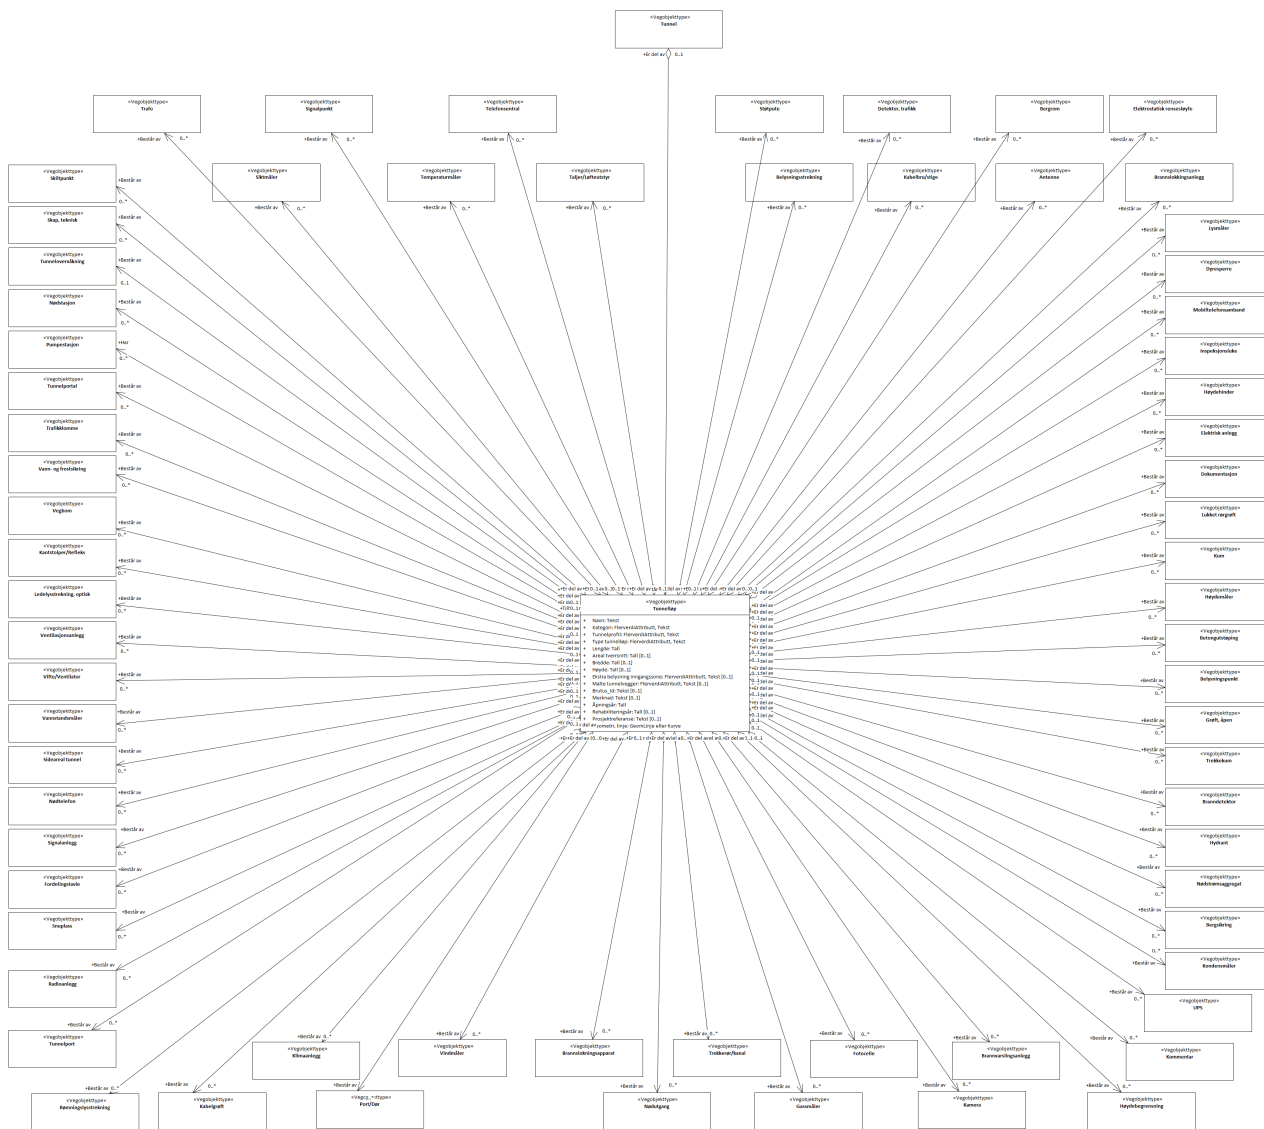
«Vegobjekttype»
Tunnel

+Er del av 0..1

«Vegobjekttype»
Trafo

«Vegobjekttype»
Signalpunkt

«Vegobjekttype»
Telefonsentral

«Vegobjekttype»
Støtpute

«Vegobjekttype»
Detektor, trafikk

«Vegobjekttype»
Bergrom

«Vegobjekttype»
Elektrostatisk vanneskjerm

«Vegobjekttype»
Skiltpunkt

«Vegobjekttype»
Siktmåler

«Vegobjekttype»
Temperaturmåler

«Vegobjekttype»
Taljer/Løfteutstyr

«Vegobjekttype»
Belysningsstrekning

«Vegobjekttype»
Kabelbru/stige

«Vegobjekttype»
Antenne

«Vegobjekttype»
Brannslokkingsanlegg

«Vegobjekttype»
Skap, teknisk

«Vegobjekttype»
Lysmåler

«Vegobjekttype»
Tunneloverväkning

«Vegobjekttype»
Dyresperre

«Vegobjekttype»
Nødstasjon

«Vegobjekttype»
Mobiltelefonsamband

«Vegobjekttype»
Pumpestasjon

«Vegobjekttype»
Inspeksjonsluke

«Vegobjekttype»
Tunnelportal

«Vegobjekttype»
Høydehinder

«Vegobjekttype»
Trafikklomme

«Vegobjekttype»
Elektrisk anlegg

«Vegobjekttype»
Vann- og frostsikring

«Vegobjekttype»
Dokumentasjon

«Vegobjekttype»
Vegbom

«Vegobjekttype»
Lukket rørgroft

«Vegobjekttype»
Kantstolpe/Refleks

«Vegobjekttype»
Kum

«Vegobjekttype»
Ledelysstrekning, optisk

«Vegobjekttype»
Høydemåler

«Vegobjekttype»
Ventilasjonsanlegg

«Vegobjekttype»
Betongutstøping

«Vegobjekttype»
Vifte/Ventilator

«Vegobjekttype»
Belysningspunkt

«Vegobjekttype»
Vannstandsmåler

«Vegobjekttype»
Grøft, åpen

«Vegobjekttype»
Sideareal tunnel

«Vegobjekttype»
Trekkekum

«Vegobjekttype»
Nødtelefon

«Vegobjekttype»
Branndetektor

«Vegobjekttype»
Signalanlegg

«Vegobjekttype»
Hydrant

«Vegobjekttype»
Fordelingstavle

«Vegobjekttype»
Nødstrømsaggregat

«Vegobjekttype»
Snuplass

«Vegobjekttype»
Bergsikring

«Vegobjekttype»
Kondensmåler

«Vegobjekttype»
Radioanlegg

«Vegobjekttype»
UPS

«Vegobjekttype»
Tunnelport

«Vegobjekttype»
Kommentar

«Vegobjekttype»
Tunnelløp
+ Navn: Tekst
+ Kategori: FlerverdiAttributt, Tekst
+ Tunnelprofil: FlerverdiAttributt, Tekst
+ Type tunnelløp: FlerverdiAttributt, Tekst
+ Lengde: Tall
+ Areal tverrsnitt: Tall [0..1]
+ Bredde: Tall [0..1]
+ Høyde: Tall [0..1]
+ Ekstra belysning inngangssone: FlerverdiAttributt, Tekst [0..1]
+ Malte tunnelvegger: FlerverdiAttributt, Tekst [0..1]
+ Brutus_Id: Tekst [0..1]
+ Merknad: Tekst [0..1]
+ Åpningsår: Tall
+ Rehabiliteringsår: Tall [0..1]
+ Prosjektreferanse: Tekst [0..1]
+ Geometri, linje: GeomLinje eller Kurve

«Vegobjekttype»
Klimaanlegg

«Vegobjekttype»
Vindmåler

«Vegobjekttype»
Brannslokningsapparat

«Vegobjekttype»
Trekkerør/Kanal

«Vegobjekttype»
Fotocelle

«Vegobjekttype»
Brannvarslingsanlegg

«Vegobjekttype»
Rømningslysstrekning

«Vegobjekttype»
Kabelgrøft

«Vegobjekttype»
Port/Dør

«Vegobjekttype»
Nødutgang

«Vegobjekttype»
Gassmåler

«Vegobjekttype»
Kamera

«Vegobjekttype»
Høydebegrensning

+Består av 0..*
+Har 0..*
+Er del av 0..1